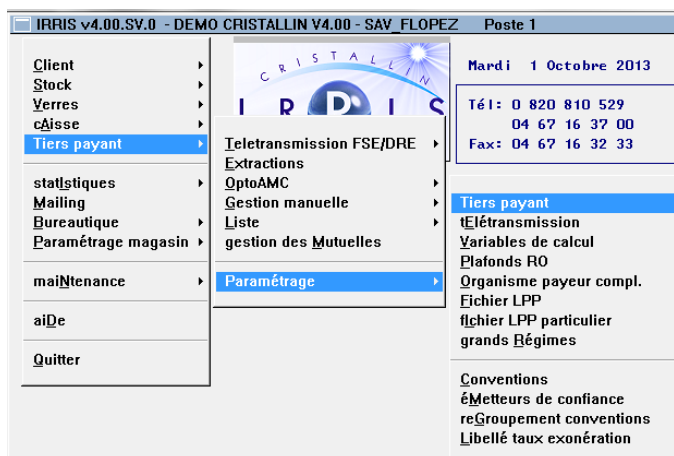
IRRIS v4.00.SV.0 - DEMO CRISTALLIN V4.00 - SAV_FLOPEZ Poste 1

Client
Stock
Verres
cAisse
Tiers payant

statIstiques
Mailing
Bureautique
Paramétrage magasin

maiNtenance

aiDe

Quitter

CRISTALLIN
IRRIS

Mardi 1 Octobre 2013

Tél: 0 820 810 529
04 67 16 37 00
Fax: 04 67 16 32 33

Teletransmission FSE/DRE
Extractions
OptoAMC
Gestion manuelle
Liste
gestion des Mutuelles

Paramétrage

Tiers payant
tElétransmission
Variables de calcul
Plafonds RO
Organisme payeur compl.
Fichier LPP
fIchier LPP particulier
grands Régimes

Conventions
éMetteurs de confiance
reGroupement conventions
Libellé taux exonération